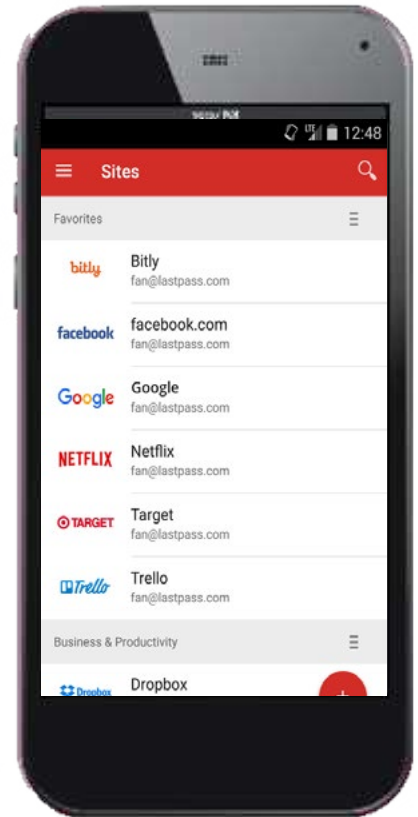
12:48

Sites

Favorites

bitly
Bitly
fan@lastpass.com

facebook
facebook.com
fan@lastpass.com

Google
Google
fan@lastpass.com

NETFLIX
Netflix
fan@lastpass.com

TARGET
Target
fan@lastpass.com

Trello
Trello
fan@lastpass.com

Business & Productivity

Dropbox
Dropbox